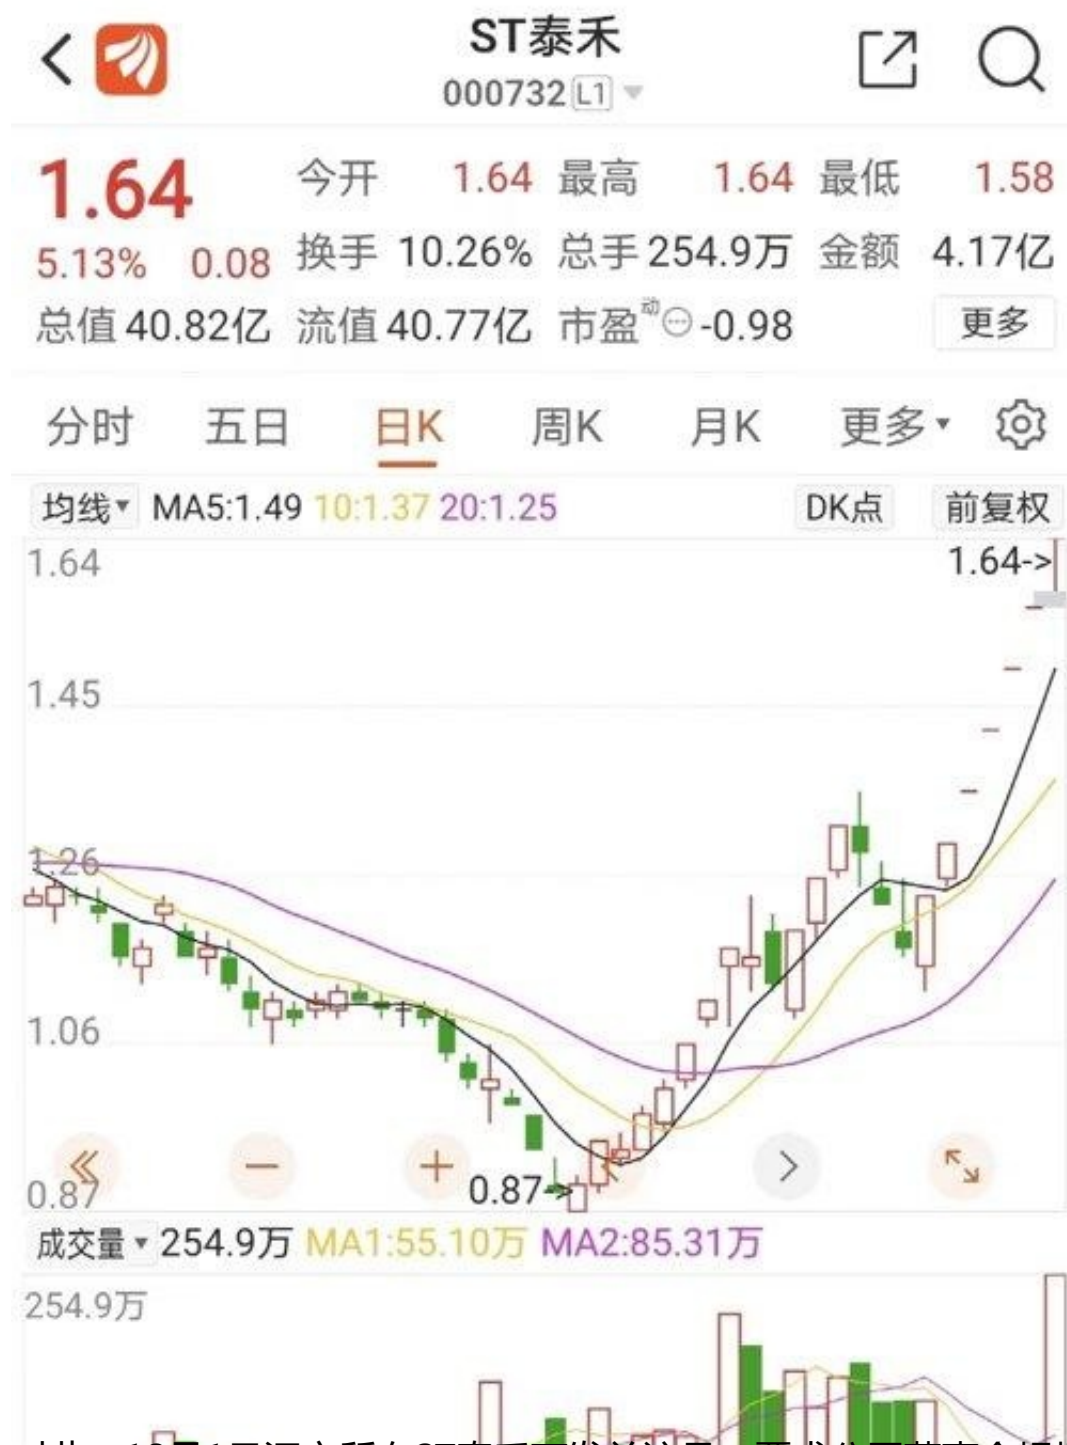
ST泰禾
000732 L1

1.64
5.13% 0.08
今开 1.64 最高 1.64 最低 1.58
换手 10.26% 总手 254.9万 金额 4.17亿
总值 40.82亿 流值 40.77亿 市盈动 -0.98
更多

分时 五日 日K 周K 月K 更多 ▾

均线 ▾ MA5:1.49 10:1.37 20:1.25 DK点 前复权
1.64
1.64->
1.45
1.26
1.06
0.87
0.87->

成交量 ▾ 254.9万 MA1:55.10万 MA2:85.31万
254.9万
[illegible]